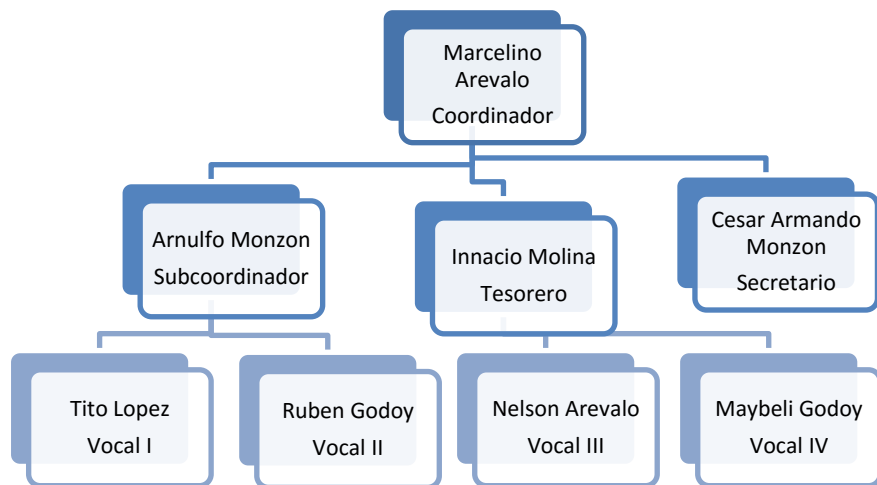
Marcelino Arevalo
Coordinador

Arnulfo Monzon
Subcoordinador

Innacio Molina
Tesorero

Cesar Armando Monzon
Secretario

Tito Lopez
Vocal I

Ruben Godoy
Vocal II

Nelson Arevalo
Vocal III

Maybeli Godoy
Vocal IV